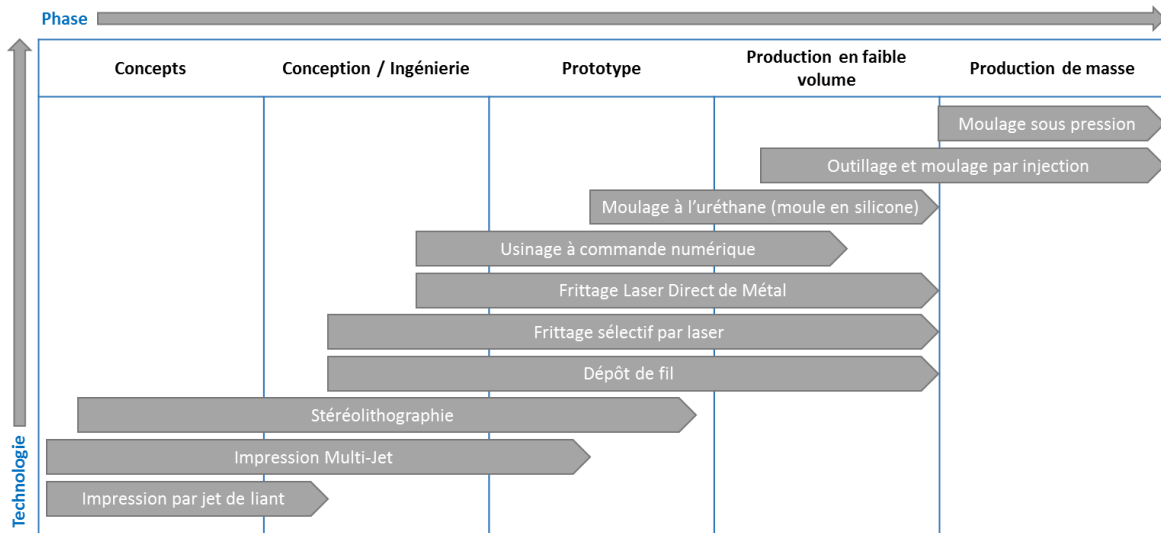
Phase

Technologie

| Concepts | Conception / Ingénierie | Prototype | Production en faible volume | Production de masse |
|---|---|---|---|---|

Moulage sous pression
Outillage et moulage par injection
Moulage à l'uréthane (moule en silicone)
Usinage à commande numérique
Frittage Laser Direct de Métal
Frittage sélectif par laser
Dépôt de fil
Stéréolithographie
Impression Multi-Jet
Impression par jet de liant